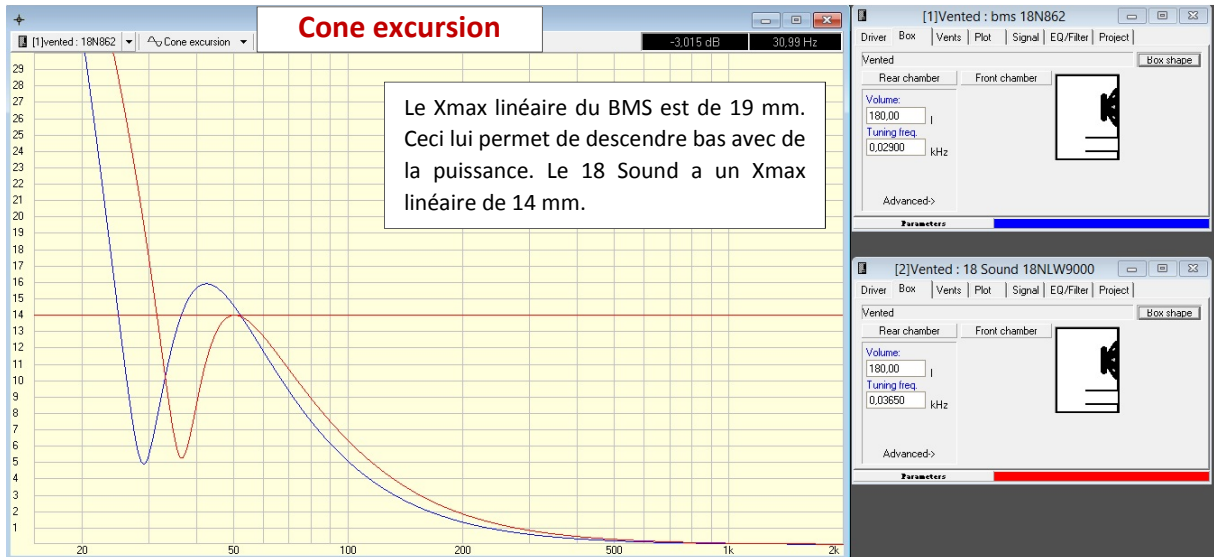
Cone excursion

[1]vented : 18N862

Cone excursion

-3,015 dB

30,99 Hz

29
28
27
26
25
24
23
22
21
20
19
18
17
16
15
14
13
12
11
10
9
8
7
6
5
4
3
2
1

20
50
100
200
500
1k
2k

Le Xmax linéaire du BMS est de 19 mm. Ceci lui permet de descendre bas avec de la puissance. Le 18 Sound a un Xmax linéaire de 14 mm.

[1]Vented : bms 18N862

Driver | Box | Vents | Plot | Signal | EQ/Filter | Project

Vented

Box shape

Rear chamber

Front chamber

Volume:
180,00
l

Tuning freq.
0,02900
kHz

Advanced->

Parameters

[2]Vented : 18 Sound 18NLW9000

Driver | Box | Vents | Plot | Signal | EQ/Filter | Project

Vented

Box shape

Rear chamber

Front chamber

Volume:
180,00
l

Tuning freq.
0,03650
kHz

Advanced->

Parameters